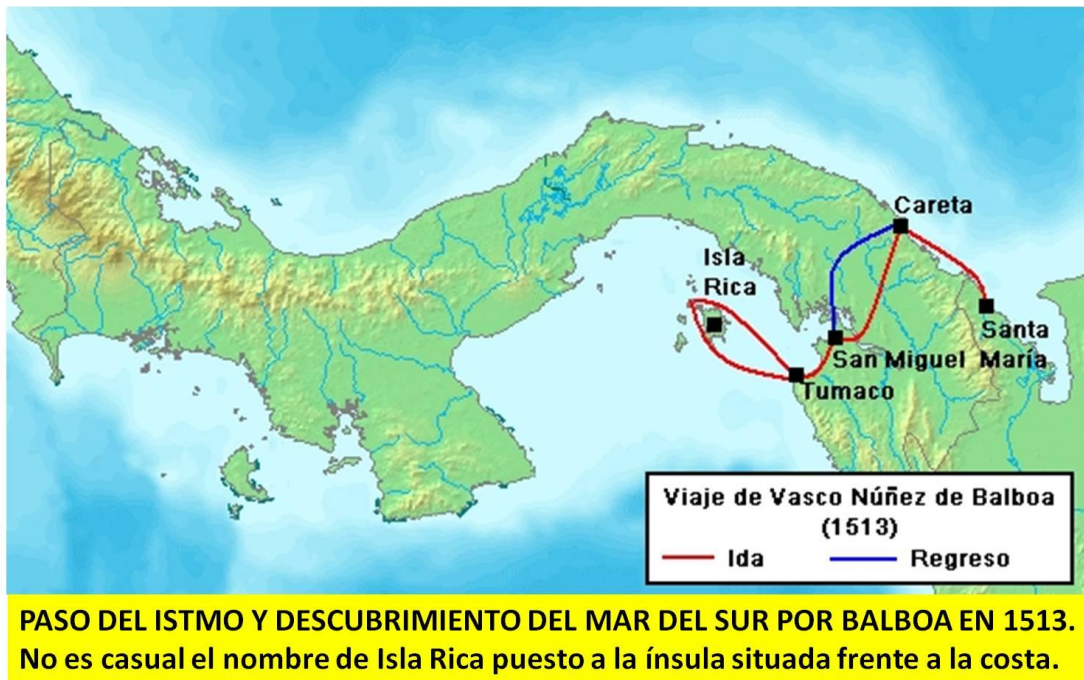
Careta

Isla Rica

Santa María

San Miguel

Tumaco

Viaje de Vasco Núñez de Balboa (1513)

Ida

Regreso

PASO DEL ISTMO Y DESCUBRIMIENTO DEL MAR DEL SUR POR BALBOA EN 1513. No es casual el nombre de Isla Rica puesto a la ínsula situada frente a la costa.